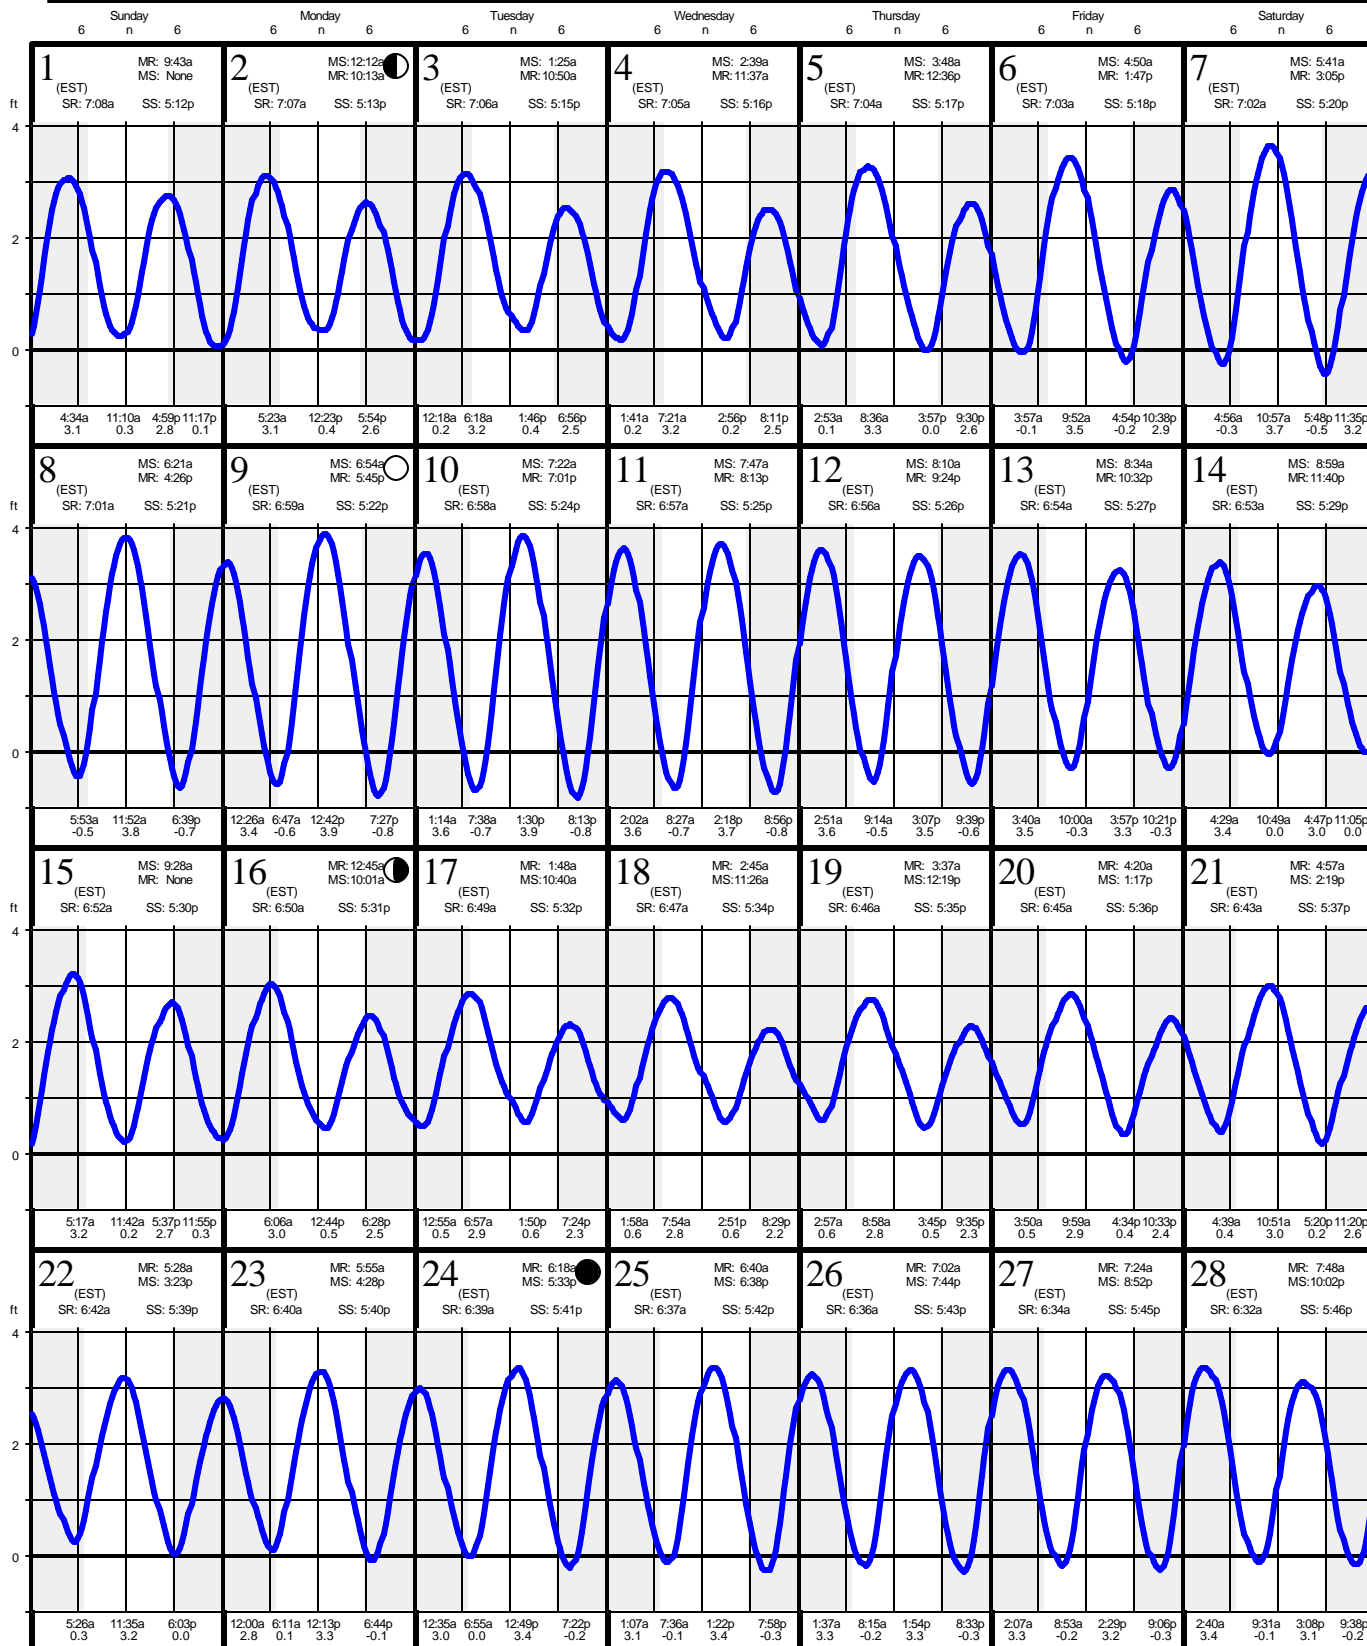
Sunday 6 n 6 | Monday 6 n 6 | Tuesday 6 n 6 | Wednesday 6 n 6 | Thursday 6 n 6 | Friday 6 n 6 | Saturday 6 n 6

1 (EST) MR: 9:43a MS: None SR: 7:08a SS: 5:12p
2 (EST) MS: 12:12a MR: 10:13a SR: 7:07a SS: 5:13p
3 (EST) MS: 1:25a MR: 10:50a SR: 7:06a SS: 5:15p
4 (EST) MS: 2:39a MR: 11:37a SR: 7:05a SS: 5:16p
5 (EST) MS: 3:48a MR: 12:36p SR: 7:04a SS: 5:17p
6 (EST) MS: 4:50a MR: 1:47p SR: 7:03a SS: 5:18p
7 (EST) MS: 5:41a MR: 3:05p SR: 7:02a SS: 5:20p

ft 4 2 0

4:34a 3.1 11:10a 0.3 4:59p 2.8 11:17p 0.1 | 5:23a 3.1 12:23p 0.4 5:54p 2.6 | 12:18a 0.2 6:18a 3.2 1:46p 0.4 6:56p 2.5 | 1:41a 0.2 7:21a 3.2 2:56p 0.2 8:11p 2.5 | 2:53a 0.1 8:36a 3.3 3:57p 0.0 9:30p 2.6 | 3:57a -0.1 9:52a 3.5 4:54p -0.2 10:38p 2.9 | 4:56a -0.3 10:57a 3.7 5:48p -0.5 11:35p 3.2

8 (EST) MS: 6:21a MR: 4:26p SR: 7:01a SS: 5:21p
9 (EST) MS: 6:54a MR: 5:45p SR: 6:59a SS: 5:22p
10 (EST) MS: 7:22a MR: 7:01p SR: 6:58a SS: 5:24p
11 (EST) MS: 7:47a MR: 8:13p SR: 6:57a SS: 5:25p
12 (EST) MS: 8:10a MR: 9:24p SR: 6:56a SS: 5:26p
13 (EST) MS: 8:34a MR: 10:32p SR: 6:54a SS: 5:27p
14 (EST) MS: 8:59a MR: 11:40p SR: 6:53a SS: 5:29p

ft 4 2 0

5:53a -0.5 11:52a 3.8 6:39p -0.7 | 12:26a 3.4 6:47a -0.6 12:42p 3.9 7:27p -0.8 | 1:14a 3.6 7:38a -0.7 1:30p 3.9 8:13p -0.8 | 2:02a 3.6 8:27a -0.7 2:18p 3.7 8:56p -0.8 | 2:51a 3.6 9:14a -0.5 3:07p 3.5 9:39p -0.6 | 3:40a 3.5 10:00a -0.3 3:57p 3.3 10:21p -0.3 | 4:29a 3.4 10:49a 0.0 4:47p 3.0 11:05p 0.0

15 (EST) MS: 9:28a MR: None SR: 6:52a SS: 5:30p
16 (EST) MR: 12:45a MS: 10:01a SR: 6:50a SS: 5:31p
17 (EST) MR: 1:48a MS: 10:40a SR: 6:49a SS: 5:32p
18 (EST) MR: 2:45a MS: 11:26a SR: 6:47a SS: 5:34p
19 (EST) MR: 3:37a MS: 12:19p SR: 6:46a SS: 5:35p
20 (EST) MR: 4:20a MS: 1:17p SR: 6:45a SS: 5:36p
21 (EST) MR: 4:57a MS: 2:19p SR: 6:43a SS: 5:37p

ft 4 2 0

5:17a 3.2 11:42a 0.2 5:37p 2.7 11:55p 0.3 | 6:06a 3.0 12:44p 0.5 6:28p 2.5 | 12:55a 0.5 6:57a 2.9 1:50p 0.6 7:24p 2.3 | 1:58a 0.6 7:54a 2.8 2:51p 0.6 8:29p 2.2 | 2:57a 0.6 8:58a 2.8 3:45p 0.5 9:35p 2.3 | 3:50a 0.5 9:59a 2.9 4:34p 0.4 10:33p 2.4 | 4:39a 0.4 10:51a 3.0 5:20p 0.2 11:20p 2.6

22 (EST) MR: 5:28a MS: 3:23p SR: 6:42a SS: 5:39p
23 (EST) MR: 5:55a MS: 4:28p SR: 6:40a SS: 5:40p
24 (EST) MR: 6:18a MS: 5:33p SR: 6:39a SS: 5:41p
25 (EST) MR: 6:40a MS: 6:38p SR: 6:37a SS: 5:42p
26 (EST) MR: 7:02a MS: 7:44p SR: 6:36a SS: 5:43p
27 (EST) MR: 7:24a MS: 8:52p SR: 6:34a SS: 5:45p
28 (EST) MR: 7:48a MS: 10:02p SR: 6:32a SS: 5:46p

ft 4 2 0

5:26a 0.3 11:35a 3.2 6:03p 0.0 | 12:00a 2.8 6:11a 0.1 12:13p 3.3 6:44p -0.1 | 12:35a 3.0 6:55a 0.0 12:49p 3.4 7:22p -0.2 | 1:07a 3.1 7:36a -0.1 1:22p 3.4 7:58p -0.3 | 1:37a 3.3 8:15a -0.2 1:54p 3.3 8:33p -0.3 | 2:07a 3.3 8:53a -0.2 2:29p 3.2 9:06p -0.3 | 2:40a 3.4 9:31a -0.1 3:08p 3.1 9:38p -0.2